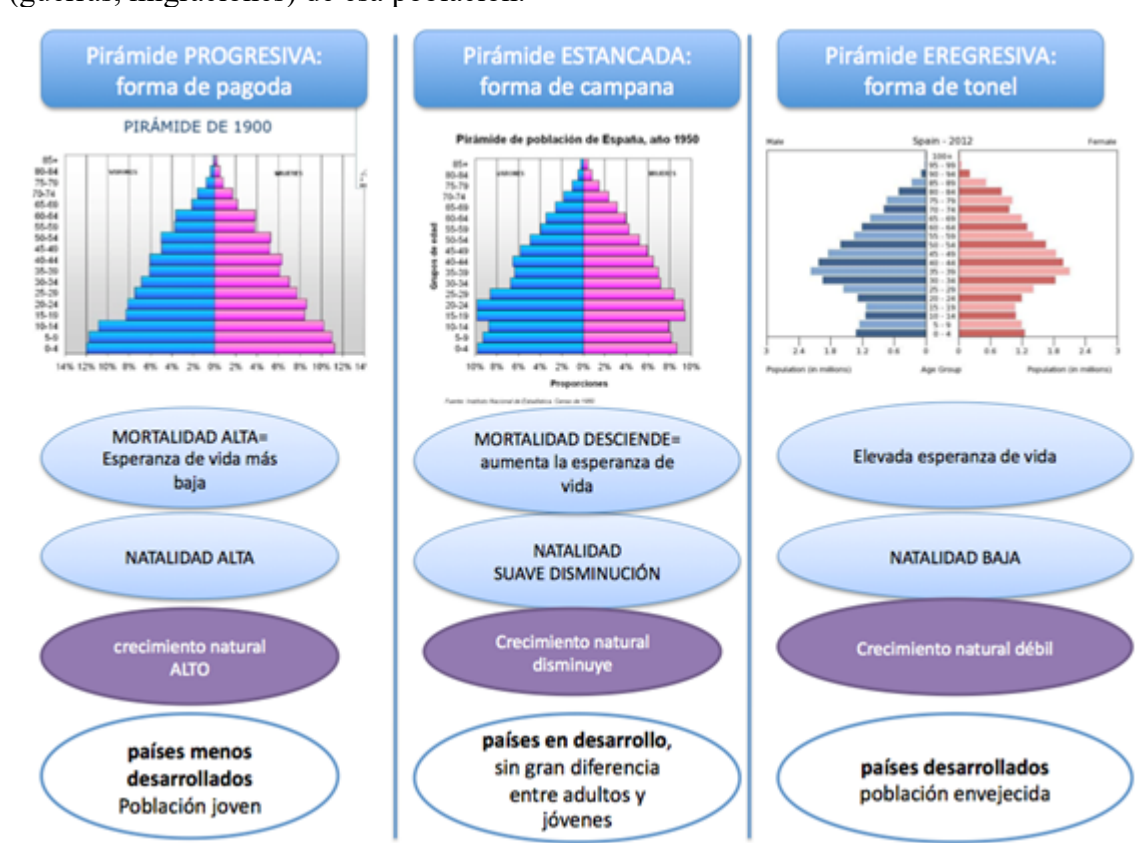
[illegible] de esa población.

Pirámide PROGRESIVA: forma de pagoda

PIRÁMIDE DE 1900

85+
80-84
75-79
70-74
65-69
60-64
55-59
50-54
45-49
40-44
35-39
30-34
25-29
20-24
15-19
10-14
5-9
0-4

VARONES
MUJERES

14% 12% 10% 8% 6% 4% 2% 0% 2% 4% 6% 8% 10% 12% 14

MORTALIDAD ALTA= Esperanza de vida más baja

NATALIDAD ALTA

crecimiento natural ALTO

países menos desarrollados
Población joven

Pirámide ESTANCADA: forma de campana

Pirámide de población de España, año 1950

85+
80-84
75-79
70-74
65-69
60-64
55-59
50-54
45-49
40-44
35-39
30-34
25-29
20-24
15-19
10-14
5-9
0-4

VARONES
MUJERES
Grupos de edad

10% 8% 6% 4% 2% 0% 2% 4% 6% 8% 10%
Proporciones

Fuente: Instituto Nacional de Estadística. Censo de 1950

MORTALIDAD DESCIENDE= aumenta la esperanza de vida

NATALIDAD
SUAVE DISMINUCIÓN

Crecimiento natural disminuye

países en desarrollo, sin gran diferencia entre adultos y jóvenes

Pirámide EREGRESIVA: forma de tonel

Male
Spain - 2012
Female

100+
95 - 99
90 - 94
85 - 89
80 - 84
75 - 79
70 - 74
65 - 69
60 - 64
55 - 59
50 - 54
45 - 49
40 - 44
35 - 39
30 - 34
25 - 29
20 - 24
15 - 19
10 - 14
5 - 9
0 - 4

3 2.4 1.8 1.2 0.6 0 0 0.6 1.2 1.8 2.4 3
Population (in millions)
Age Group
Population (in millions)

Elevada esperanza de vida

NATALIDAD BAJA

Crecimiento natural débil

países desarrollados
población envejecida